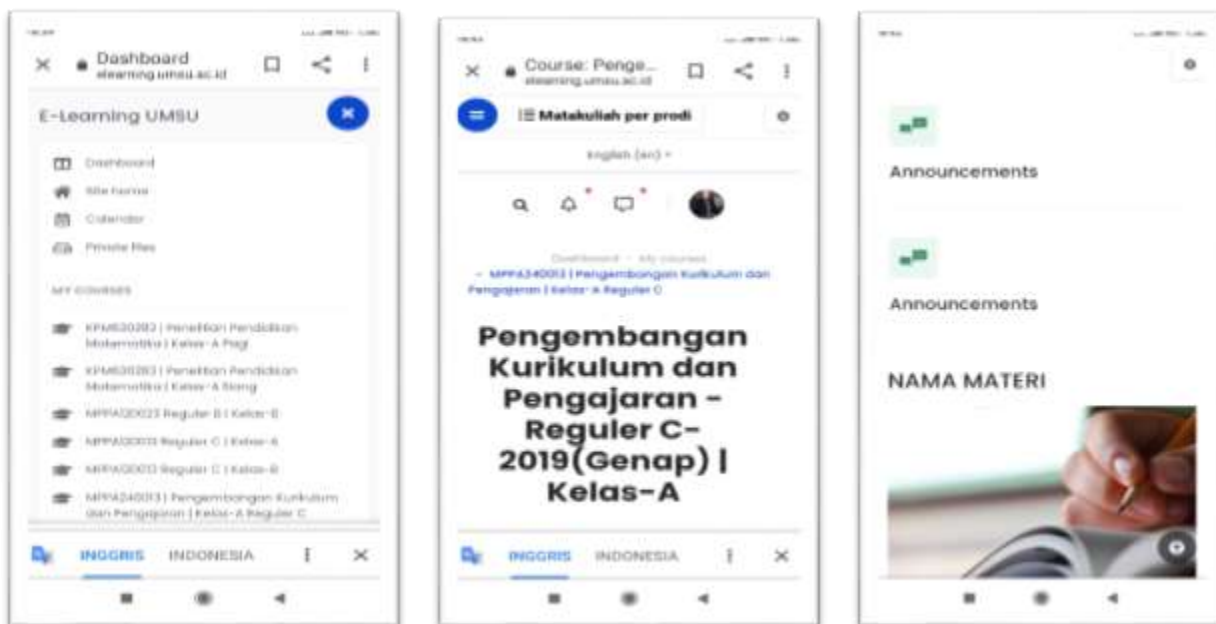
Dashboard
elearning.umsu.ac.id

E-Learning UMSU

Dashboard
Site home
Calendar
Private files

MY COURSES

KPM630283 | Penelitian Pendidikan Matematika | Kelas-A Pagi
KPM630283 | Penelitian Pendidikan Matematika | Kelas-A Siang
MPPA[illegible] Reguler B | Kelas-B
MPPA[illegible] Reguler C | Kelas-A
MPPA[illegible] Reguler C | Kelas-B
MPPA240013 | Pengembangan Kurikulum dan Pengajaran | Kelas-A Reguler C

INGGRIS INDONESIA

Course: Penge...
elearning.umsu.ac.id

Matakuliah per prodi

English (en)

Dashboard / My courses / MPPA240013 | Pengembangan Kurikulum dan Pengajaran | Kelas-A Reguler C

Pengembangan Kurikulum dan Pengajaran - Reguler C-2019(Genap) | Kelas-A

INGGRIS INDONESIA

Announcements

Announcements

NAMA MATERI